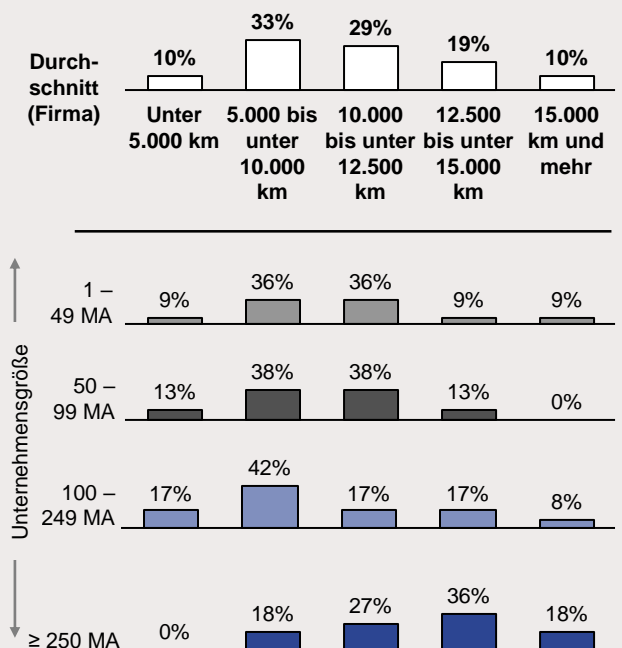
Durchschnitt (Firma)

10%
33%
29%
19%
10%

Unter 5.000 km
5.000 bis unter 10.000 km
10.000 bis unter 12.500 km
12.500 bis unter 15.000 km
15.000 km und mehr

Unternehmensgröße

1 – 49 MA
9%
36%
36%
9%
9%

50 – 99 MA
13%
38%
38%
13%
0%

100 – 249 MA
17%
42%
17%
17%
8%

≥ 250 MA
0%
18%
27%
36%
18%